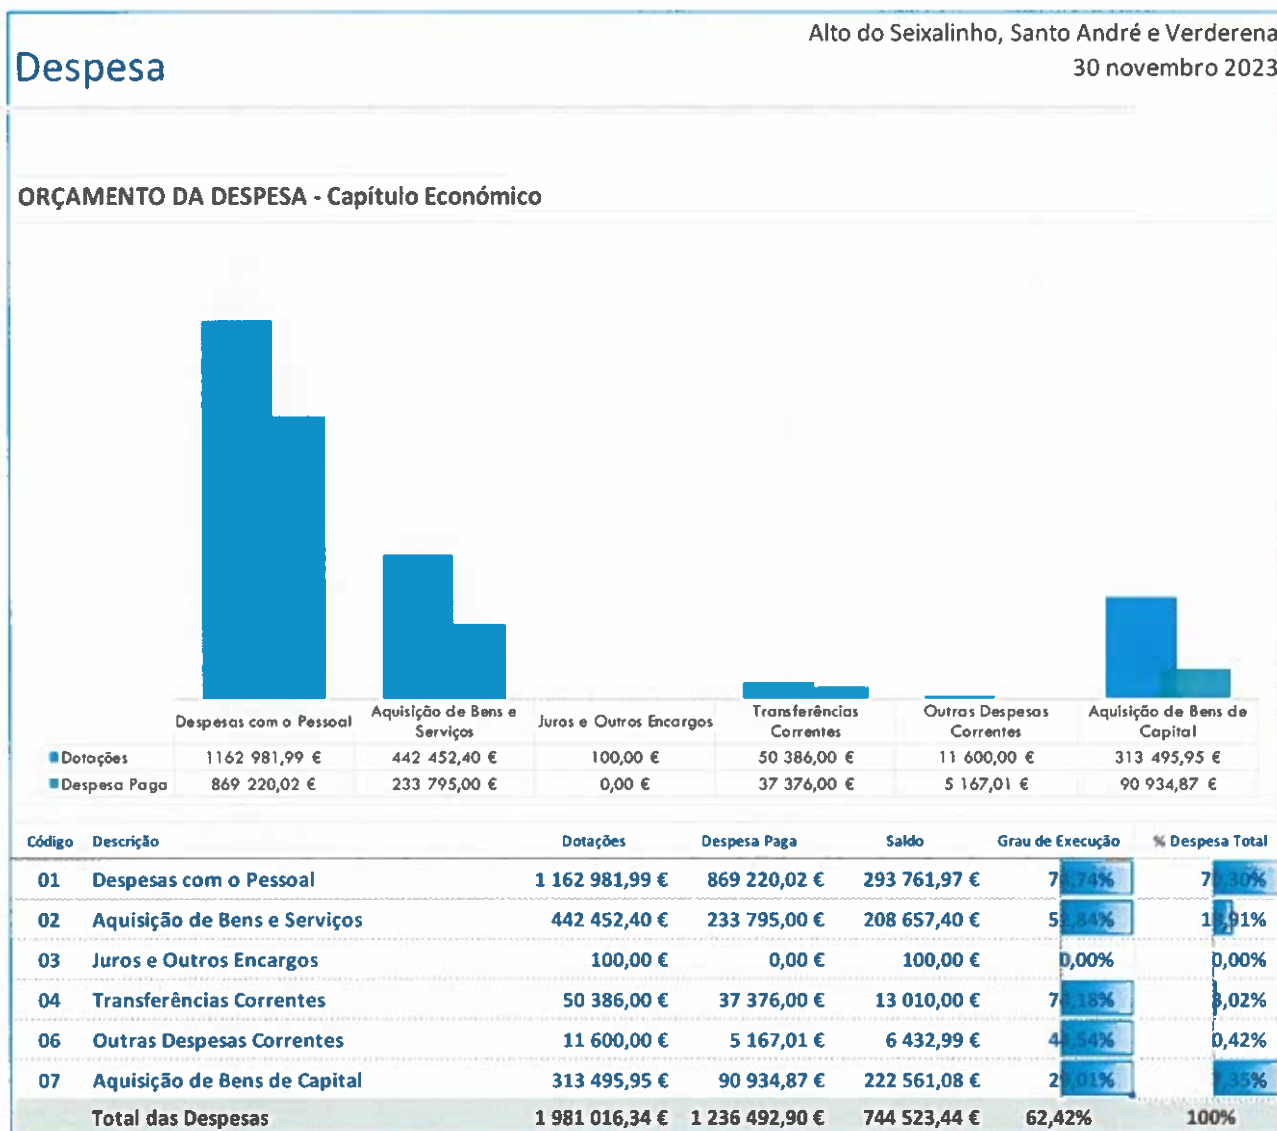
Despesa

Alto do Seixalinho, Santo André e Verderena
30 novembro 2023

ORÇAMENTO DA DESPESA - Capítulo Económico

| | Despesas com o Pessoal | Aquisição de Bens e Serviços | Juros e Outros Encargos | Transferências Correntes | Outras Despesas Correntes | Aquisição de Bens de Capital |
|---|---|---|---|---|---|---|
| Dotações | 1162 981,99 € | 442 452,40 € | 100,00 € | 50 386,00 € | 11 600,00 € | 313 495,95 € |
| Despesa Paga | 869 220,02 € | 233 795,00 € | 0,00 € | 37 376,00 € | 5 167,01 € | 90 934,87 € |

| Código | Descrição | Dotações | Despesa Paga | Saldo | Grau de Execução | % Despesa Total |
|---|---|---|---|---|---|---|
| 01 | Despesas com o Pessoal | 1 162 981,99 € | 869 220,02 € | 293 761,97 € | 7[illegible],74% | 7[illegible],30% |
| 02 | Aquisição de Bens e Serviços | 442 452,40 € | 233 795,00 € | 208 657,40 € | 5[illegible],84% | 1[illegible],91% |
| 03 | Juros e Outros Encargos | 100,00 € | 0,00 € | 100,00 € | 0,00% | 0,00% |
| 04 | Transferências Correntes | 50 386,00 € | 37 376,00 € | 13 010,00 € | 7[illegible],18% | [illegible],02% |
| 06 | Outras Despesas Correntes | 11 600,00 € | 5 167,01 € | 6 432,99 € | 4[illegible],54% | 0,42% |
| 07 | Aquisição de Bens de Capital | 313 495,95 € | 90 934,87 € | 222 561,08 € | 2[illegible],01% | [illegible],35% |
| | Total das Despesas | 1 981 016,34 € | 1 236 492,90 € | 744 523,44 € | 62,42% | 100% |